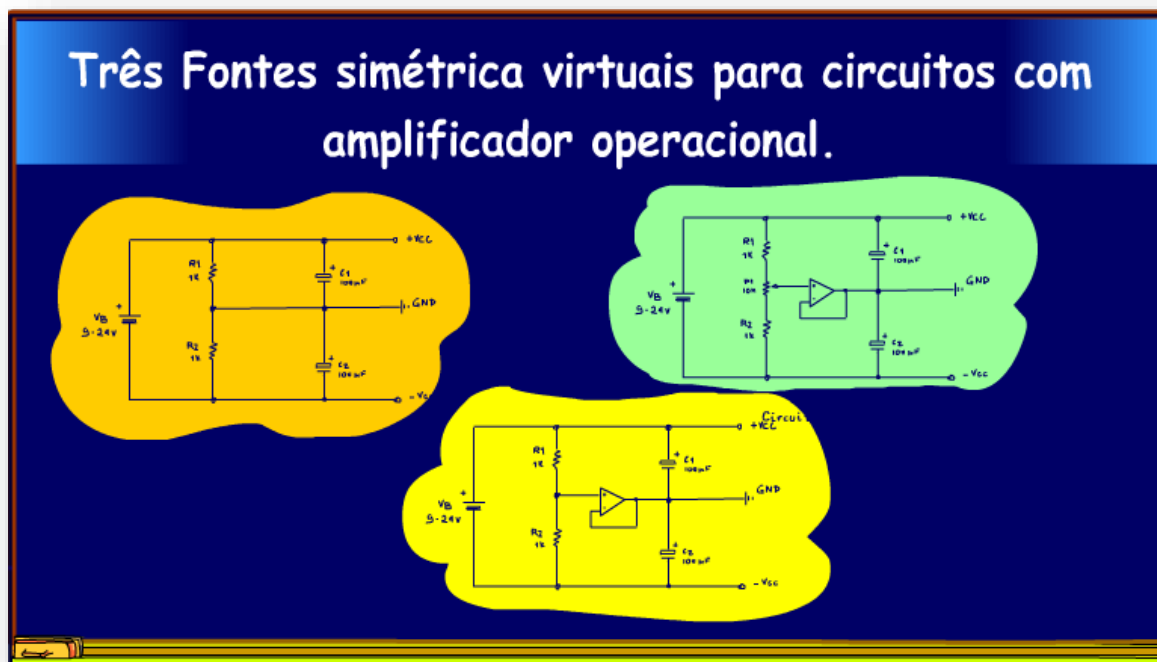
Três Fontes simétrica virtuais para circuitos com amplificador operacional.

+VCC
R1
1K
C1
100uF
VB
9-24V
GND
R2
1K
C2
100uF
-Vcc

+VCC
R1
1K
C1
100uF
P1
10K
GND
VB
9-24V
R2
1K
C2
100uF
-Vcc

Circuito
+VCC
R1
1K
C1
100uF
GND
VB
9-24V
R2
1K
C2
100uF
-Vcc